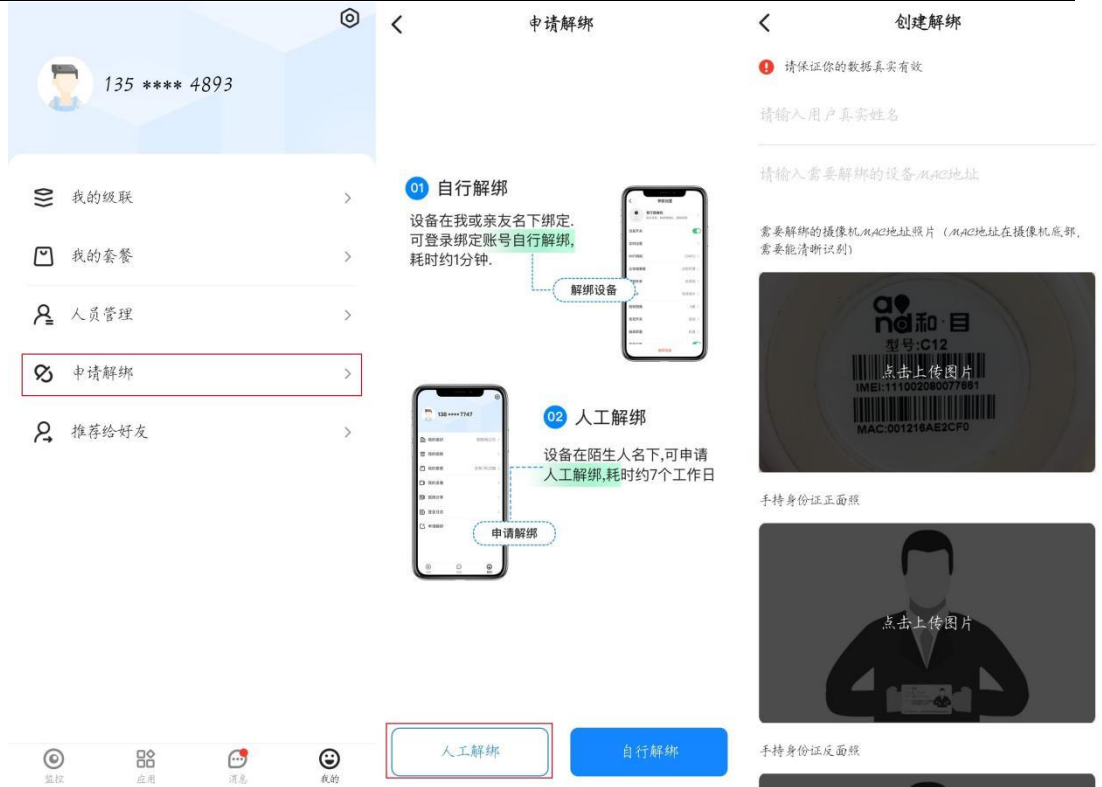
135 **** 4893

我的级联
我的套餐
人员管理
申请解绑
推荐给好友

监控
应用
消息
我的

申请解绑

01 自行解绑
设备在我或亲友名下绑定,可登录绑定账号自行解绑,耗时约1分钟.
解绑设备

02 人工解绑
设备在陌生人名下,可申请人工解绑,耗时约7个工作日
申请解绑

人工解绑
自行解绑

创建解绑

请保证你的数据真实有效

请输入用户真实姓名

请输入需要解绑的设备MAC地址

需要解绑的摄像机MAC地址照片（MAC地址在摄像机底部,需要能清晰识别）

型号:C12
IMEI:111002080077661
MAC:001216AE2CF0
点击上传图片

手持身份证正面照

点击上传图片

手持身份证反面照